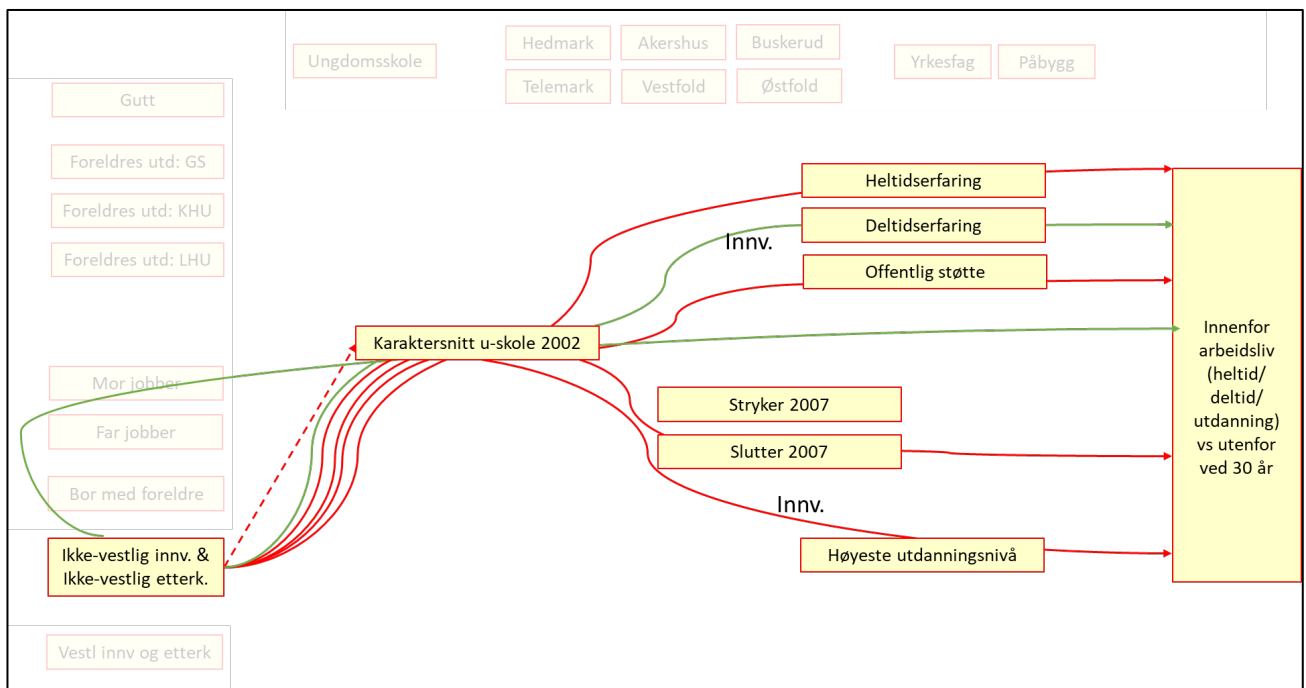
Ungdomsskole

Hedmark
Akershus
Buskerud
Telemark
Vestfold
Østfold

Yrkesfag
Påbygg

Gutt

Foreldres utd: GS

Foreldres utd: KHU

Foreldres utd: LHU

Mor jobber

Far jobber

Bor med foreldre

Ikke-vestlig innv. & Ikke-vestlig etterk.

Vestl innv og etterk

Karaktersnitt u-skole 2002

Heltidserfaring

Deltidserfaring

Innv.

Offentlig støtte

Stryker 2007

Slutter 2007

Innv.

Høyeste utdanningsnivå

Innenfor arbeidsliv (heltid/ deltid/ utdanning) vs utenfor ved 30 år